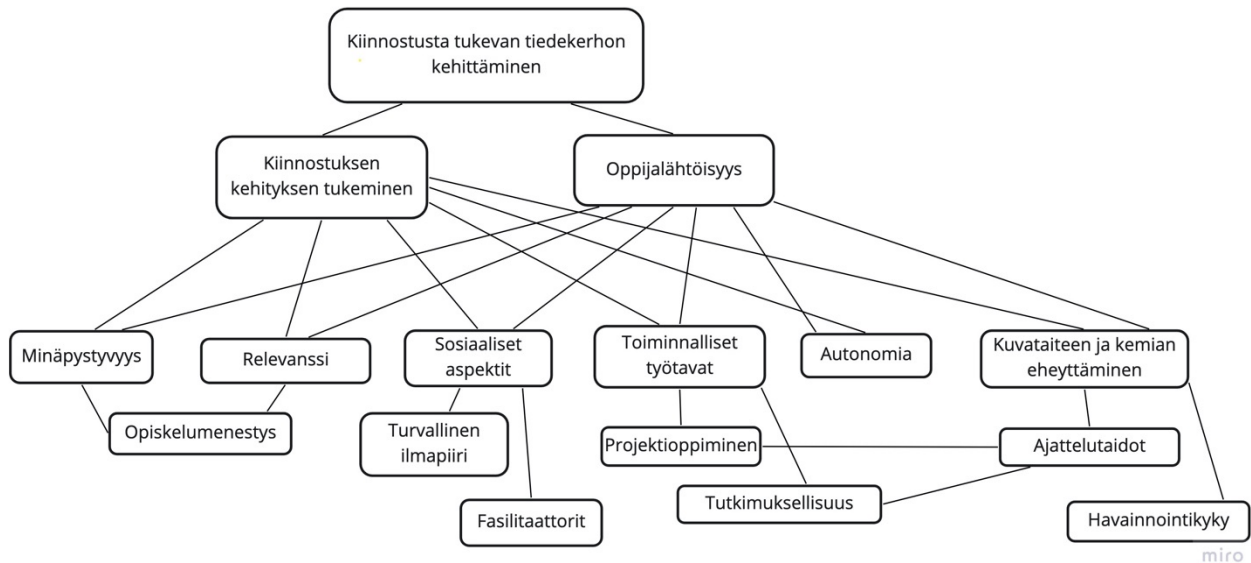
Kiinnostusta tukevan tiedekerhon kehittäminen

Kiinnostuksen kehityksen tukeminen

Oppijalähtöisyys

Minäpystyvyys

Relevanssi

Sosiaaliset aspektit

Toiminnalliset työtavat

Autonomia

Kuvataiteen ja kemian eheyttäminen

Opiskelumenestys

Turvallinen ilmapiiri

Projektioppiminen

Ajattelutaidot

Fasilitaattorit

Tutkimuksellisuus

Havainnointikyky

miro